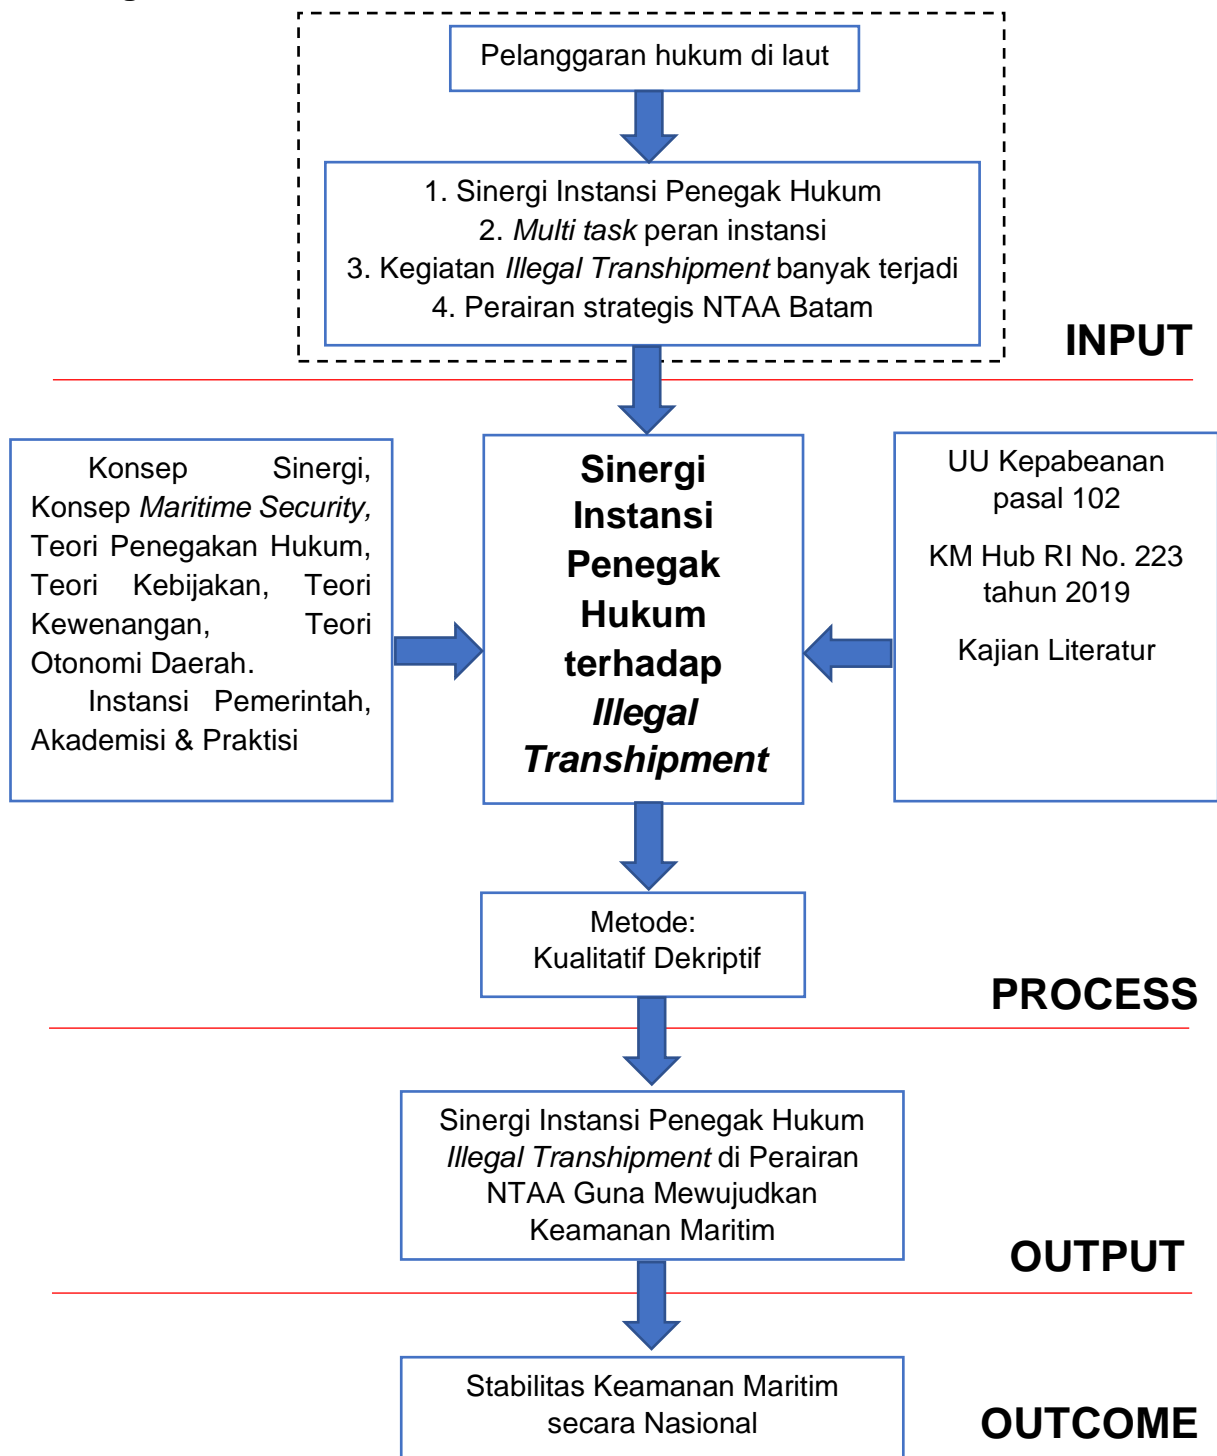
Pelanggaran hukum di laut

1. Sinergi Instansi Penegak Hukum
2. *Multi task* peran instansi
3. Kegiatan *Illegal Transhipment* banyak terjadi
4. Perairan strategis NTAA Batam

INPUT

Konsep Sinergi, Konsep *Maritime Security,* Teori Penegakan Hukum, Teori Kebijakan, Teori Kewenangan, Teori Otonomi Daerah.
Instansi Pemerintah, Akademisi & Praktisi

**Sinergi Instansi Penegak Hukum terhadap *Illegal Transhipment***

UU Kepabeanan pasal 102

KM Hub RI No. 223 tahun 2019

Kajian Literatur

Metode:
Kualitatif Dekriptif

PROCESS

Sinergi Instansi Penegak Hukum *Illegal Transhipment* di Perairan NTAA Guna Mewujudkan Keamanan Maritim

OUTPUT

Stabilitas Keamanan Maritim secara Nasional

OUTCOME